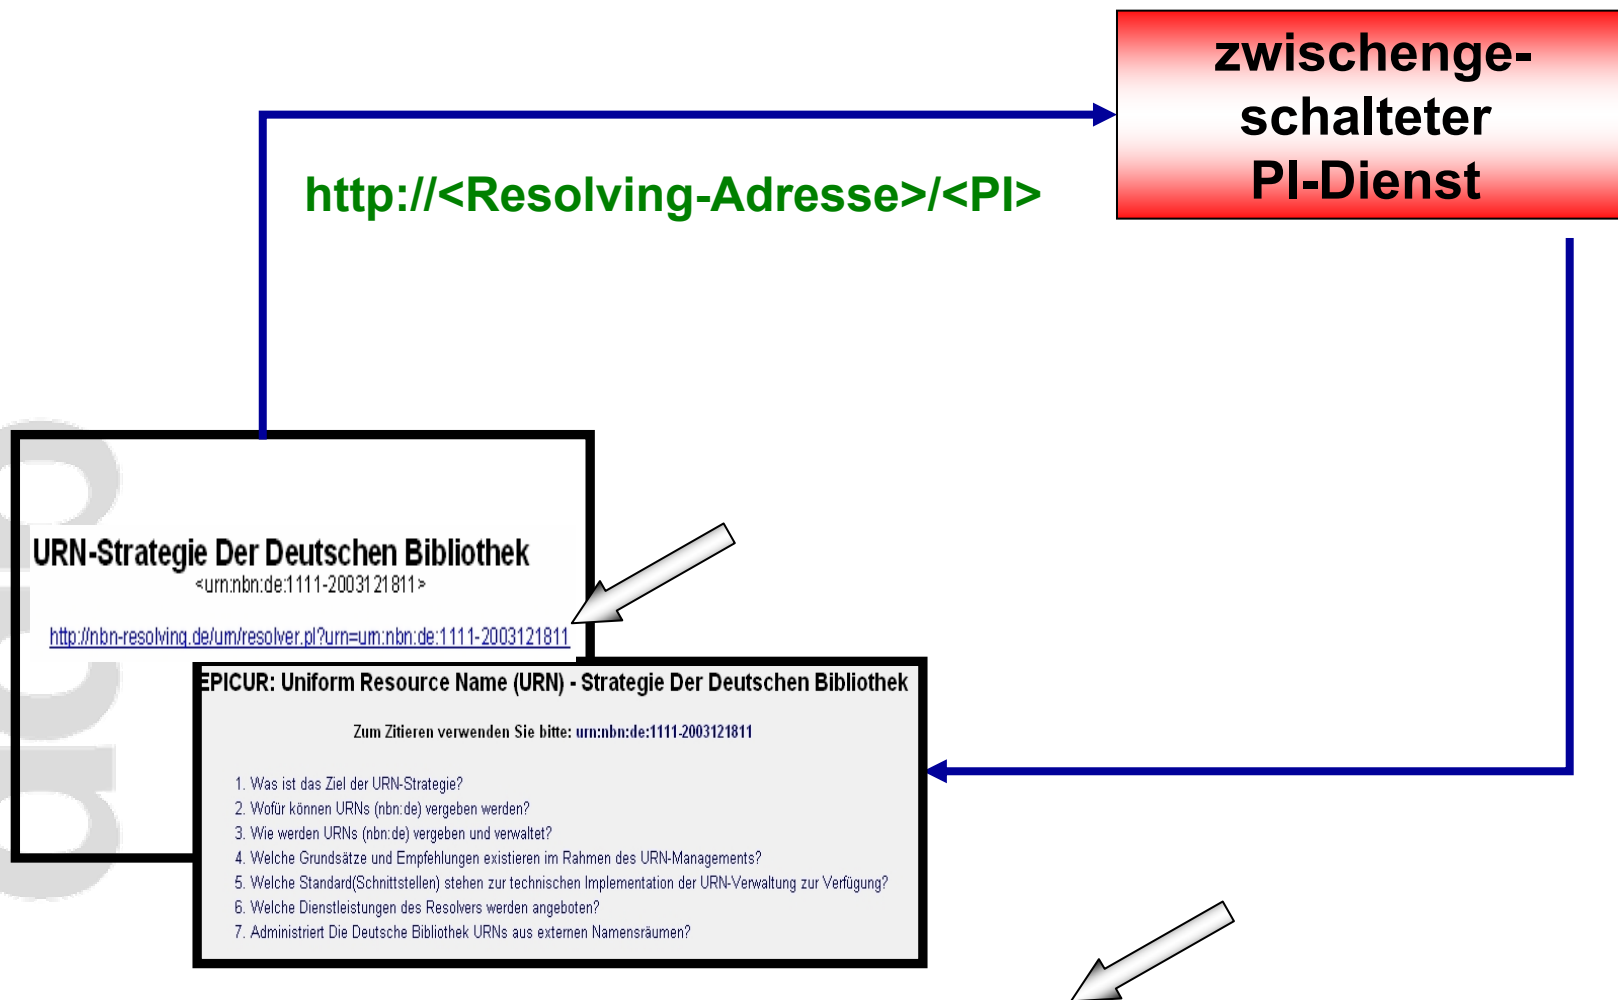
zwischengeschalteter PI-Dienst

http://<Resolving-Adresse>/<PI>

URN-Strategie Der Deutschen Bibliothek
<urn:nbn:de:1111-2003121811>

http://nbn-resolving.de/urn/resolver.pl?urn=urn:nbn:de:1111-2003121811

EPICUR: Uniform Resource Name (URN) - Strategie Der Deutschen Bibliothek

Zum Zitieren verwenden Sie bitte: urn:nbn:de:1111-2003121811

1. Was ist das Ziel der URN-Strategie?
2. Wofür können URNs (nbn:de) vergeben werden?
3. Wie werden URNs (nbn:de) vergeben und verwaltet?
4. Welche Grundsätze und Empfehlungen existieren im Rahmen des URN-Managements?
5. Welche Standard(Schnittstellen) stehen zur technischen Implementation der URN-Verwaltung zur Verfügung?
6. Welche Dienstleistungen des Resolvers werden angeboten?
7. Administriert Die Deutsche Bibliothek URNs aus externen Namensräumen?